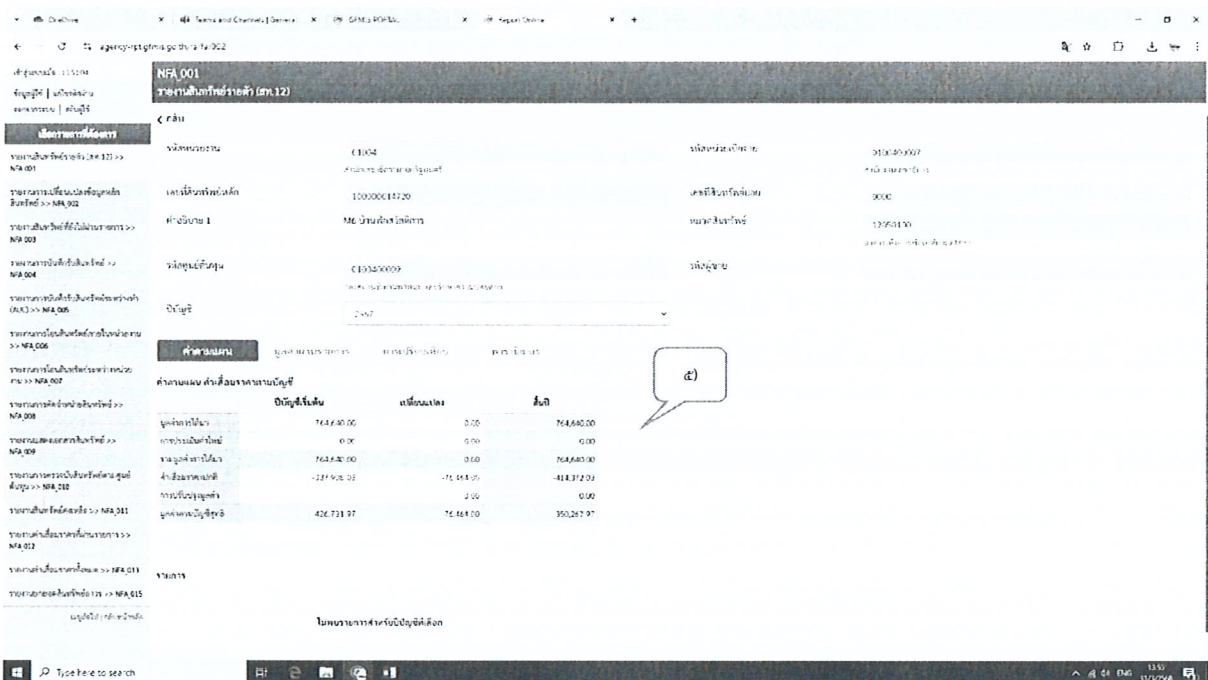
OneDrive | Teams and Channels | General | GFMIS PORTAL | Report Online

agency-rpt.gfmis.go.th/nfa/nfa002

NFA 001
รายงานสินทรัพย์รายตัว (สท.12)

< กลับ

เลือกรายการที่ต้องการ

รายงานสินทรัพย์รายตัว (สท.12) >> NFA 001

รายงานการเปลี่ยนแปลงข้อมูลหลักสินทรัพย์ >> NFA 002

รายงานสินทรัพย์ที่ยังไม่ผ่านรายการ >> NFA 003

รายงานการบันทึกรับสินทรัพย์ >> NFA 004

รายงานการบันทึกรับสินทรัพย์ระหว่างทำ (AUC) >> NFA 005

รายงานการโอนสินทรัพย์ภายในหน่วยงาน >> NFA 006

รายงานการโอนสินทรัพย์ระหว่างหน่วยงาน >> NFA 007

รายงานการตัดจำหน่ายสินทรัพย์ >> NFA 008

รายงานแสดงยอดสินทรัพย์ >> NFA 009

รายงานการตรวจนับสินทรัพย์ตามศูนย์ต้นทุน >> NFA 010

รายงานสินทรัพย์คงเหลือ >> NFA 011

รายงานค่าเสื่อมราคาที่ผ่านรายการ >> NFA 012

รายงานค่าเสื่อมราคาที่วางแผน >> NFA 013

รายงานยอดคงเหลือสินทรัพย์ราย >> NFA 015

รหัสหน่วยงาน: 01004
เลขที่สินทรัพย์หลัก: 100000614720
คำอธิบาย 1: Mล บ้านพักสวัสดิการ
รหัสศูนย์ต้นทุน: 0100400009
ปีบัญชี: 2567

รหัสหน่วยเบิกจ่าย: 0100400007
เลขที่สินทรัพย์ย่อย: 0000
หมวดสินทรัพย์: 12050100
รหัสผู้ขาย:

ค่าตามแผน

ค่าตามแผน ค่าเสื่อมราคาตามบัญชี

|  | ปีบัญชีเริ่มต้น | เปลี่ยนแปลง | สิ้นปี |
|---|---|---|---|
| มูลค่าการได้มา | 764,640.00 | 0.00 | 764,640.00 |
| การประเมินค่าใหม่ | 0.00 | 0.00 | 0.00 |
| รวมมูลค่าการได้มา | 764,640.00 | 0.00 | 764,640.00 |
| ค่าเสื่อมราคาตามปกติ | -337,908.03 | -76,464.00 | -414,372.03 |
| การปรับปรุงมูลค่า |  | 0.00 | 0.00 |
| มูลค่าตามบัญชีสุทธิ | 426,731.97 | -76,464.00 | 350,267.97 |

๕)

รายการ

ไม่พบรายการสำหรับปีบัญชีที่เลือก

Type here to search